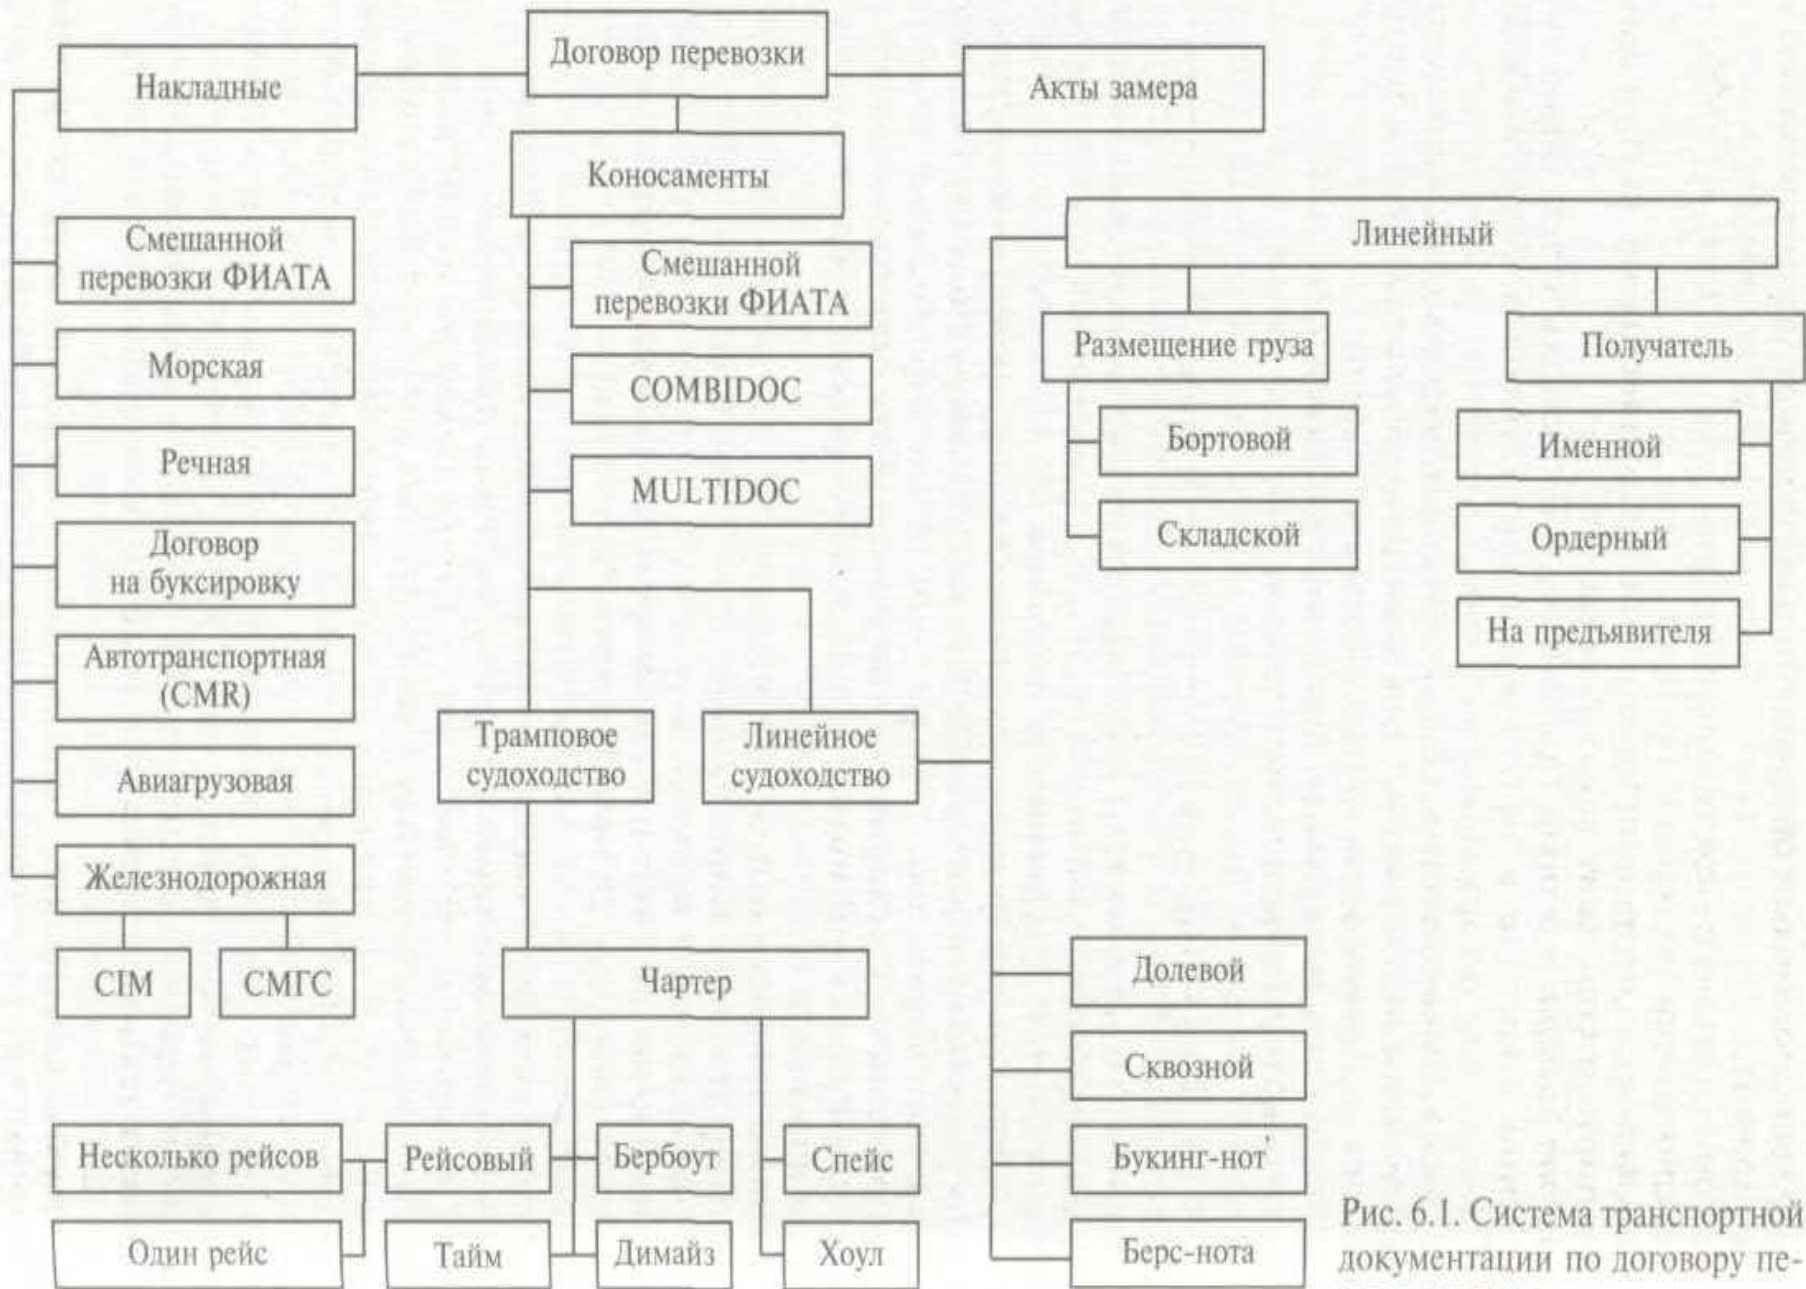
Договор перевозки

Накладные

Акты замера

Коносаменты

Смешанной перевозки ФИАТА

Морская

Речная

Договор на буксировку

Автотранспортная (CMR)

Авиагрузовая

Железнодорожная

CIM

СМГС

Смешанной перевозки ФИАТА

COMBIDOC

MULTIDOC

Трамповое судоходство

Линейное судоходство

Линейный

Размещение груза

Получатель

Бортовой

Складской

Именной

Ордерный

На предъявителя

Чартер

Долевой

Сквозной

Букинг-нот

Берс-нота

Несколько рейсов

Один рейс

Рейсовый

Тайм

Бербоут

Димайз

Спейс

Хоул

Рис. 6.1. Система транспортной документации по договору пе-